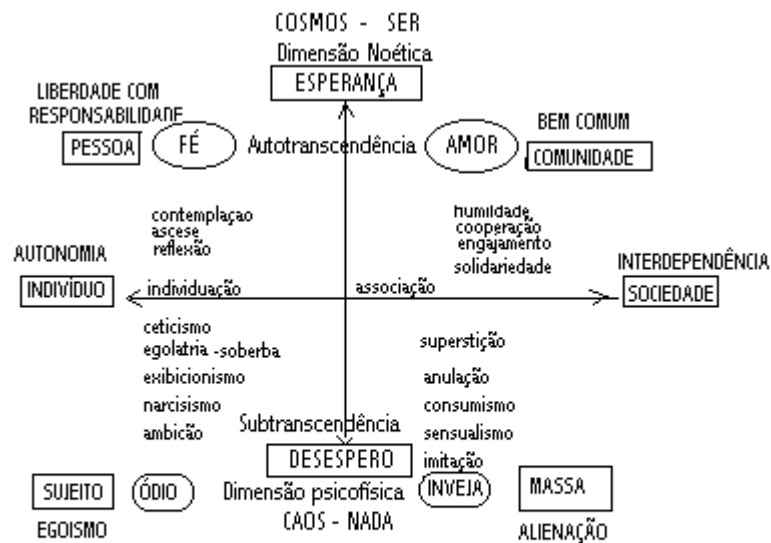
COSMOS - SER
Dimensão Noética
ESPERANÇA

LIBERDADE COM RESPONSABILIDADE
PESSOA
FÉ
Autotranscendência
AMOR
BEM COMUM
COMUNIDADE

contemplaçao
ascese
reflexão

humildade
cooperação
engajamento
solidariedade

AUTONOMIA
INDIVÍDUO
individuação
associação
INTERDEPENDÊNCIA
SOCIEDADE

ceticismo
egolatria -soberba
exibicionismo
narcisismo
ambição

superstição
anulação
consumismo
sensualismo
imitação

Subtranscendência
DESESPERO

SUJEITO
ÓDIO
Dimensão psicofísica
INVEJA
MASSA
EGOISMO
CAOS - NADA
ALIENAÇÃO